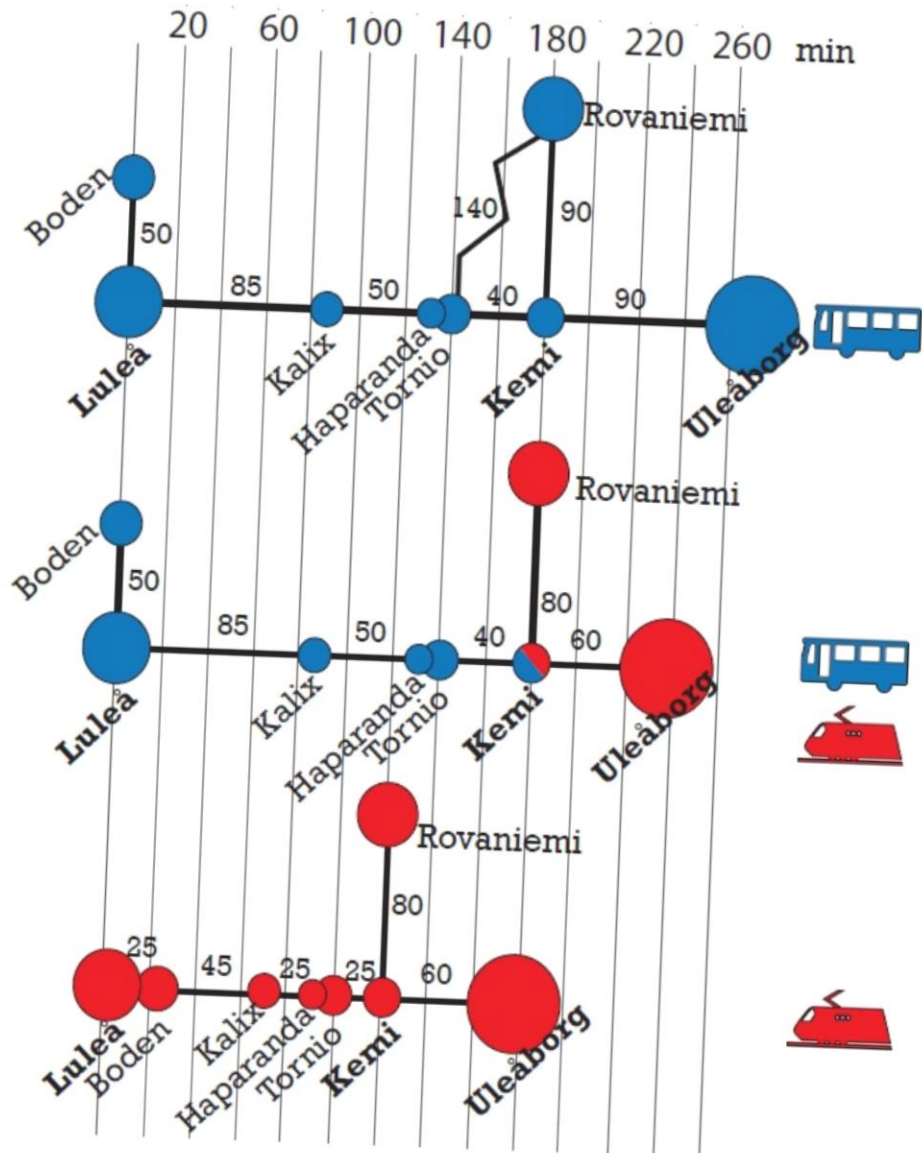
20 60 100 140 180 220 260 min

Rovaniemi
Boden
50
140
90
85
50
40
90
Luleå
Kalix
Haparanda
Tornio
Kemi
Uleåborg

Rovaniemi
Boden
50
80
85
50
40
60
Luleå
Kalix
Haparanda
Tornio
Kemi
Uleåborg

Rovaniemi
80
25
45
25
25
60
Luleå
Boden
Kalix
Haparanda
Tornio
Kemi
Uleåborg